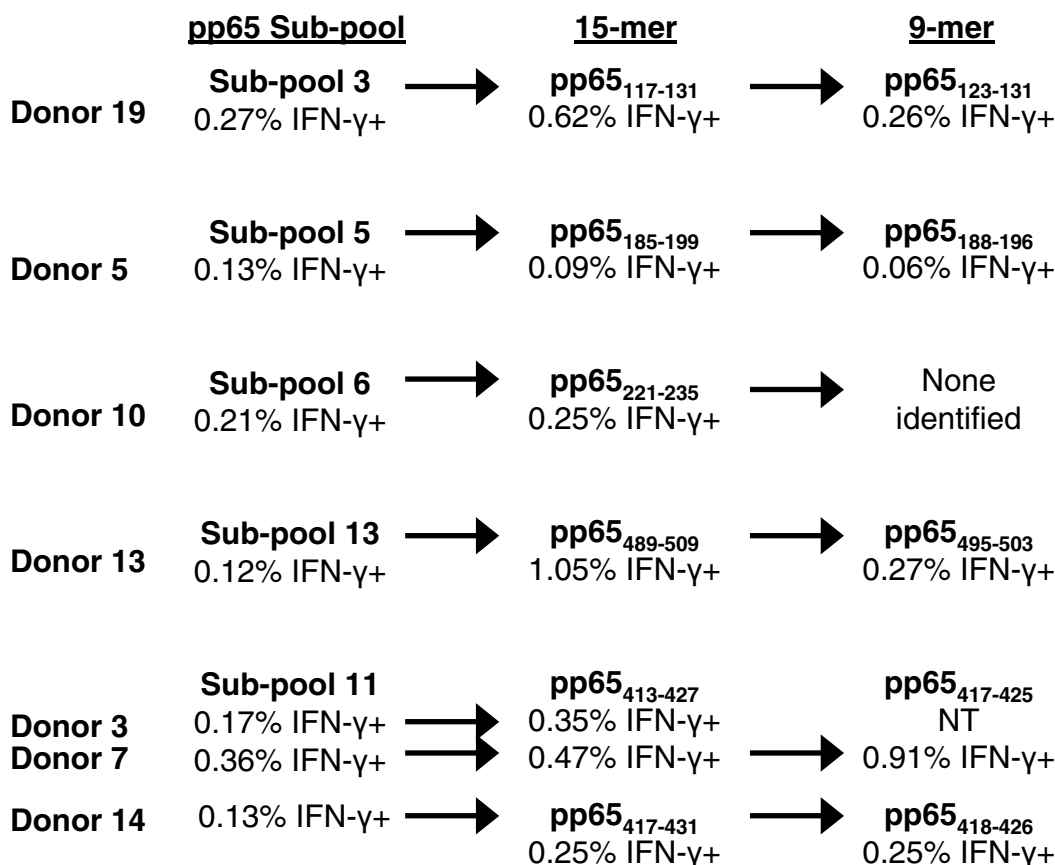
| | pp65 Sub-pool | 15-mer | 9-mer |
|---|---|---|---|
| Donor 19 | Sub-pool 3 0.27% IFN-γ+ | $pp65_{117-131}$ 0.62% IFN-γ+ | $pp65_{123-131}$ 0.26% IFN-γ+ |
| Donor 5 | Sub-pool 5 0.13% IFN-γ+ | $pp65_{185-199}$ 0.09% IFN-γ+ | $pp65_{188-196}$ 0.06% IFN-γ+ |
| Donor 10 | Sub-pool 6 0.21% IFN-γ+ | $pp65_{221-235}$ 0.25% IFN-γ+ | None identified |
| Donor 13 | Sub-pool 13 0.12% IFN-γ+ | $pp65_{489-509}$ 1.05% IFN-γ+ | $pp65_{495-503}$ 0.27% IFN-γ+ |
| | Sub-pool 11 | $pp65_{413-427}$ | $pp65_{417-425}$ |
| Donor 3 | 0.17% IFN-γ+ | 0.35% IFN-γ+ | NT |
| Donor 7 | 0.36% IFN-γ+ | 0.47% IFN-γ+ | 0.91% IFN-γ+ |
| Donor 14 | 0.13% IFN-γ+ | $pp65_{417-431}$ 0.25% IFN-γ+ | $pp65_{418-426}$ 0.25% IFN-γ+ |